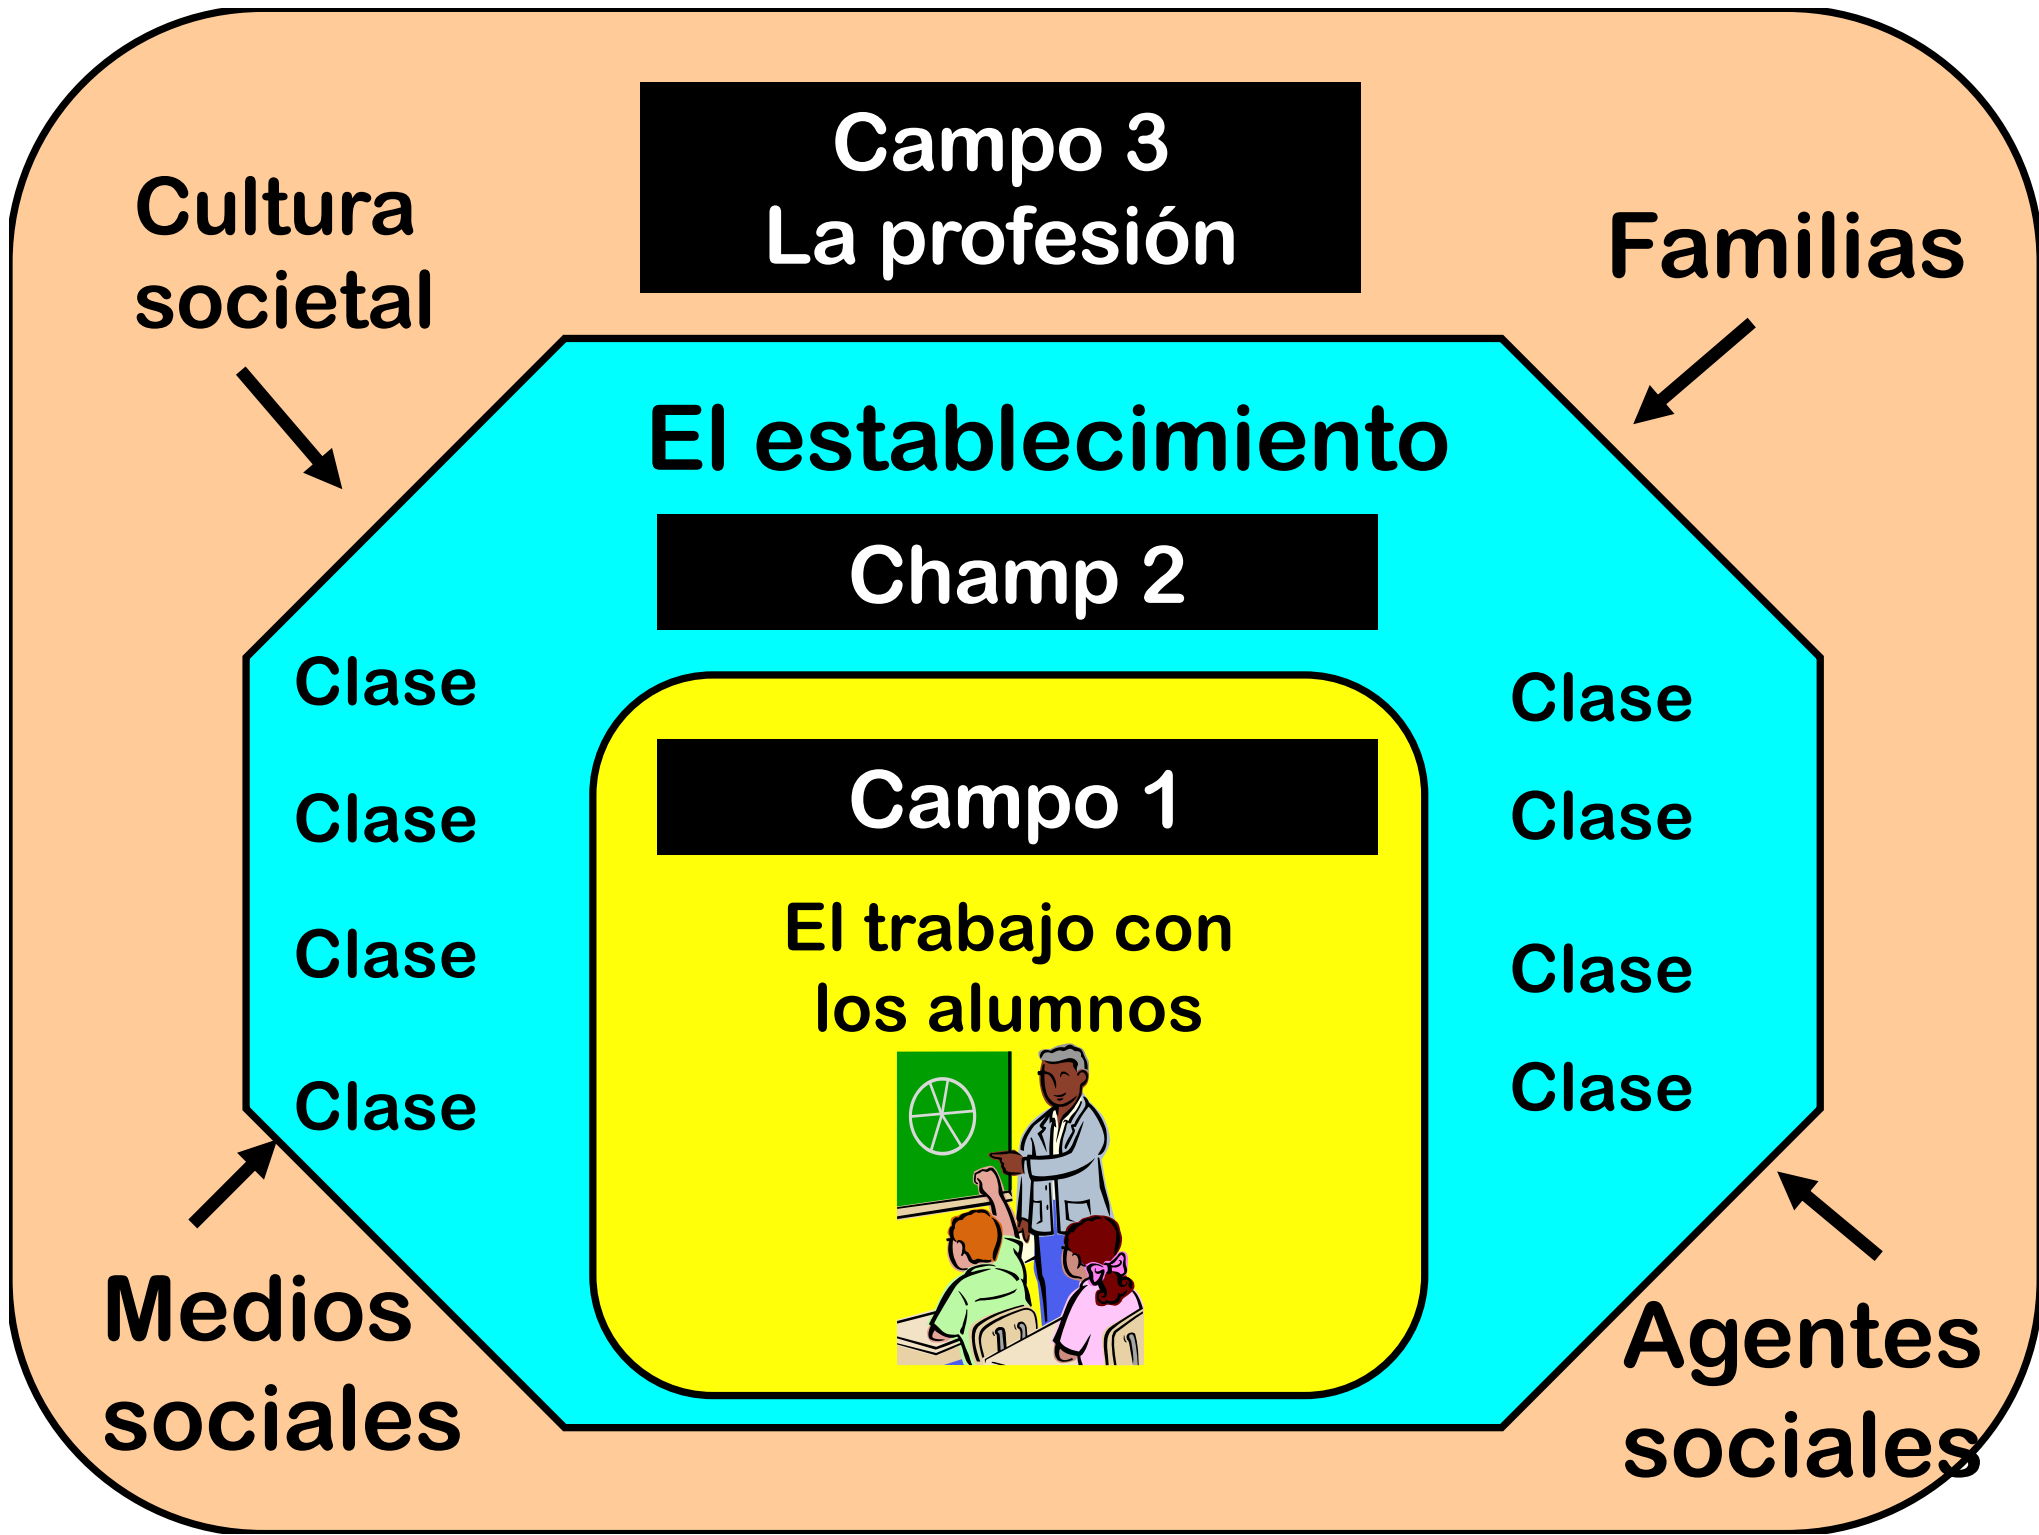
Campo 3
La profesión

Cultura societal

Familias

El establecimiento

Champ 2

Clase

Clase

Clase

Clase

Campo 1

El trabajo con los alumnos

Clase

Clase

Clase

Clase

Medios sociales

Agentes sociales